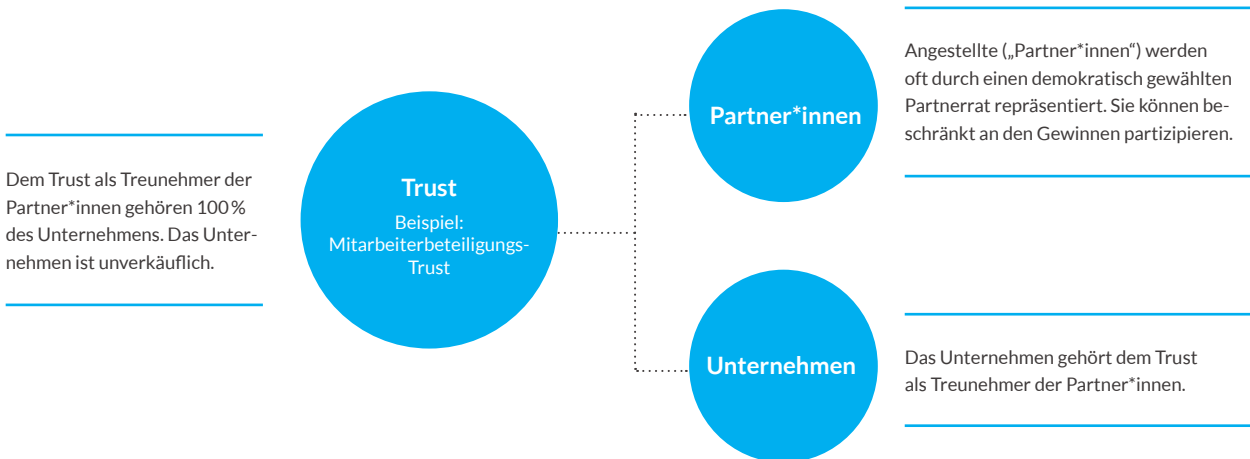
Dem Trust als Treunehmer der Partner*innen gehören 100 % des Unternehmens. Das Unternehmen ist unverkäuflich.

Trust
Beispiel: Mitarbeiterbeteiligungs-Trust

Partner*innen

Angestellte („Partner*innen") werden oft durch einen demokratisch gewählten Partnerrat repräsentiert. Sie können beschränkt an den Gewinnen partizipieren.

Unternehmen

Das Unternehmen gehört dem Trust als Treunehmer der Partner*innen.